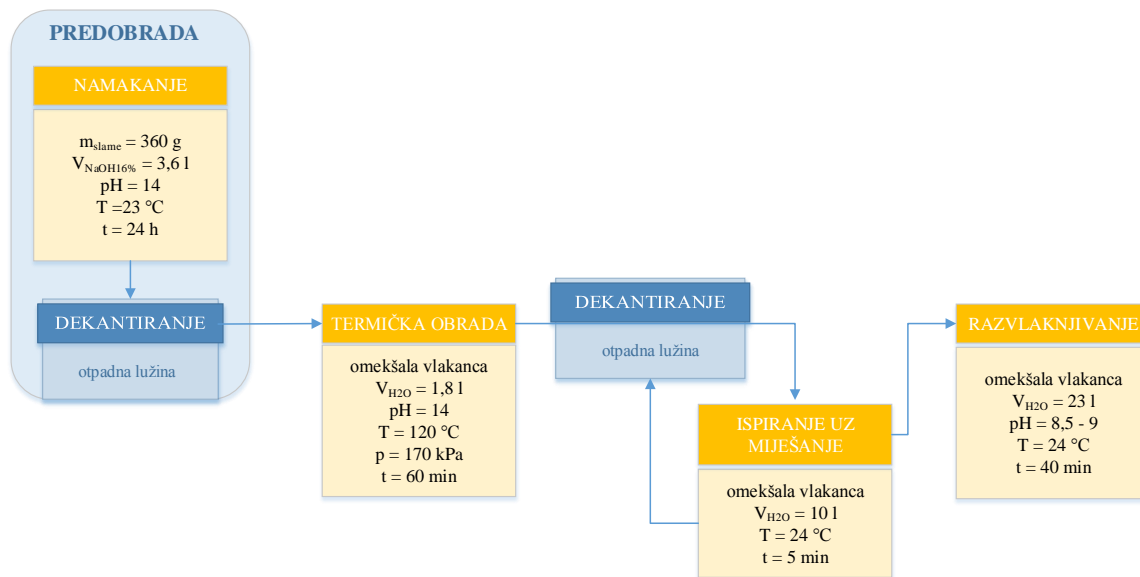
PREDOBRADA

NAMAKANJE

$m_{slame}$ = 360 g
$V_{NaOH16\%}$ = 3,6 l
pH = 14
T =23 °C
t = 24 h

DEKANTIRANJE

otpadna lužina

TERMIČKA OBRADA

omekšala vlakanca
$V_{H2O}$ = 1,8 l
pH = 14
T = 120 °C
p = 170 kPa
t = 60 min

DEKANTIRANJE

otpadna lužina

ISPIRANJE UZ MIJEŠANJE

omekšala vlakanca
$V_{H2O}$ = 10 l
T = 24 °C
t = 5 min

RAZVLAKNJIVANJE

omekšala vlakanca
$V_{H2O}$ = 23 l
pH = 8,5 - 9
T = 24 °C
t = 40 min